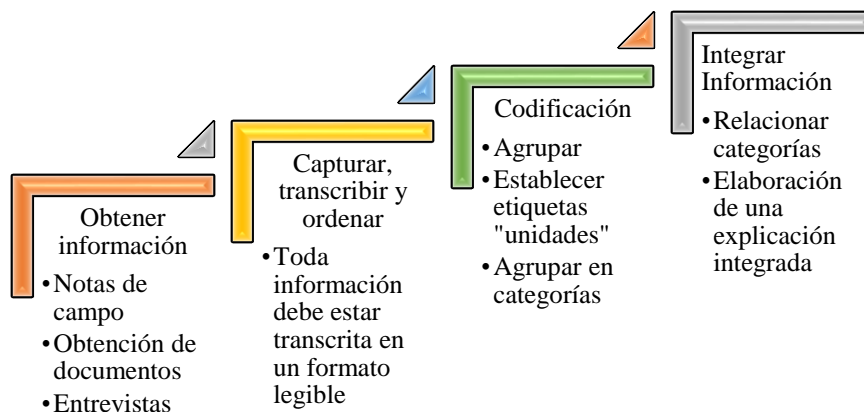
Obtener información

•Notas de campo
•Obtención de documentos
•Entrevistas

Capturar, transcribir y ordenar

•Toda información debe estar transcrita en un formato legible

Codificación

•Agrupar
•Establecer etiquetas "unidades"
•Agrupar en categorías

Integrar Información

•Relacionar categorías
•Elaboración de una explicación integrada